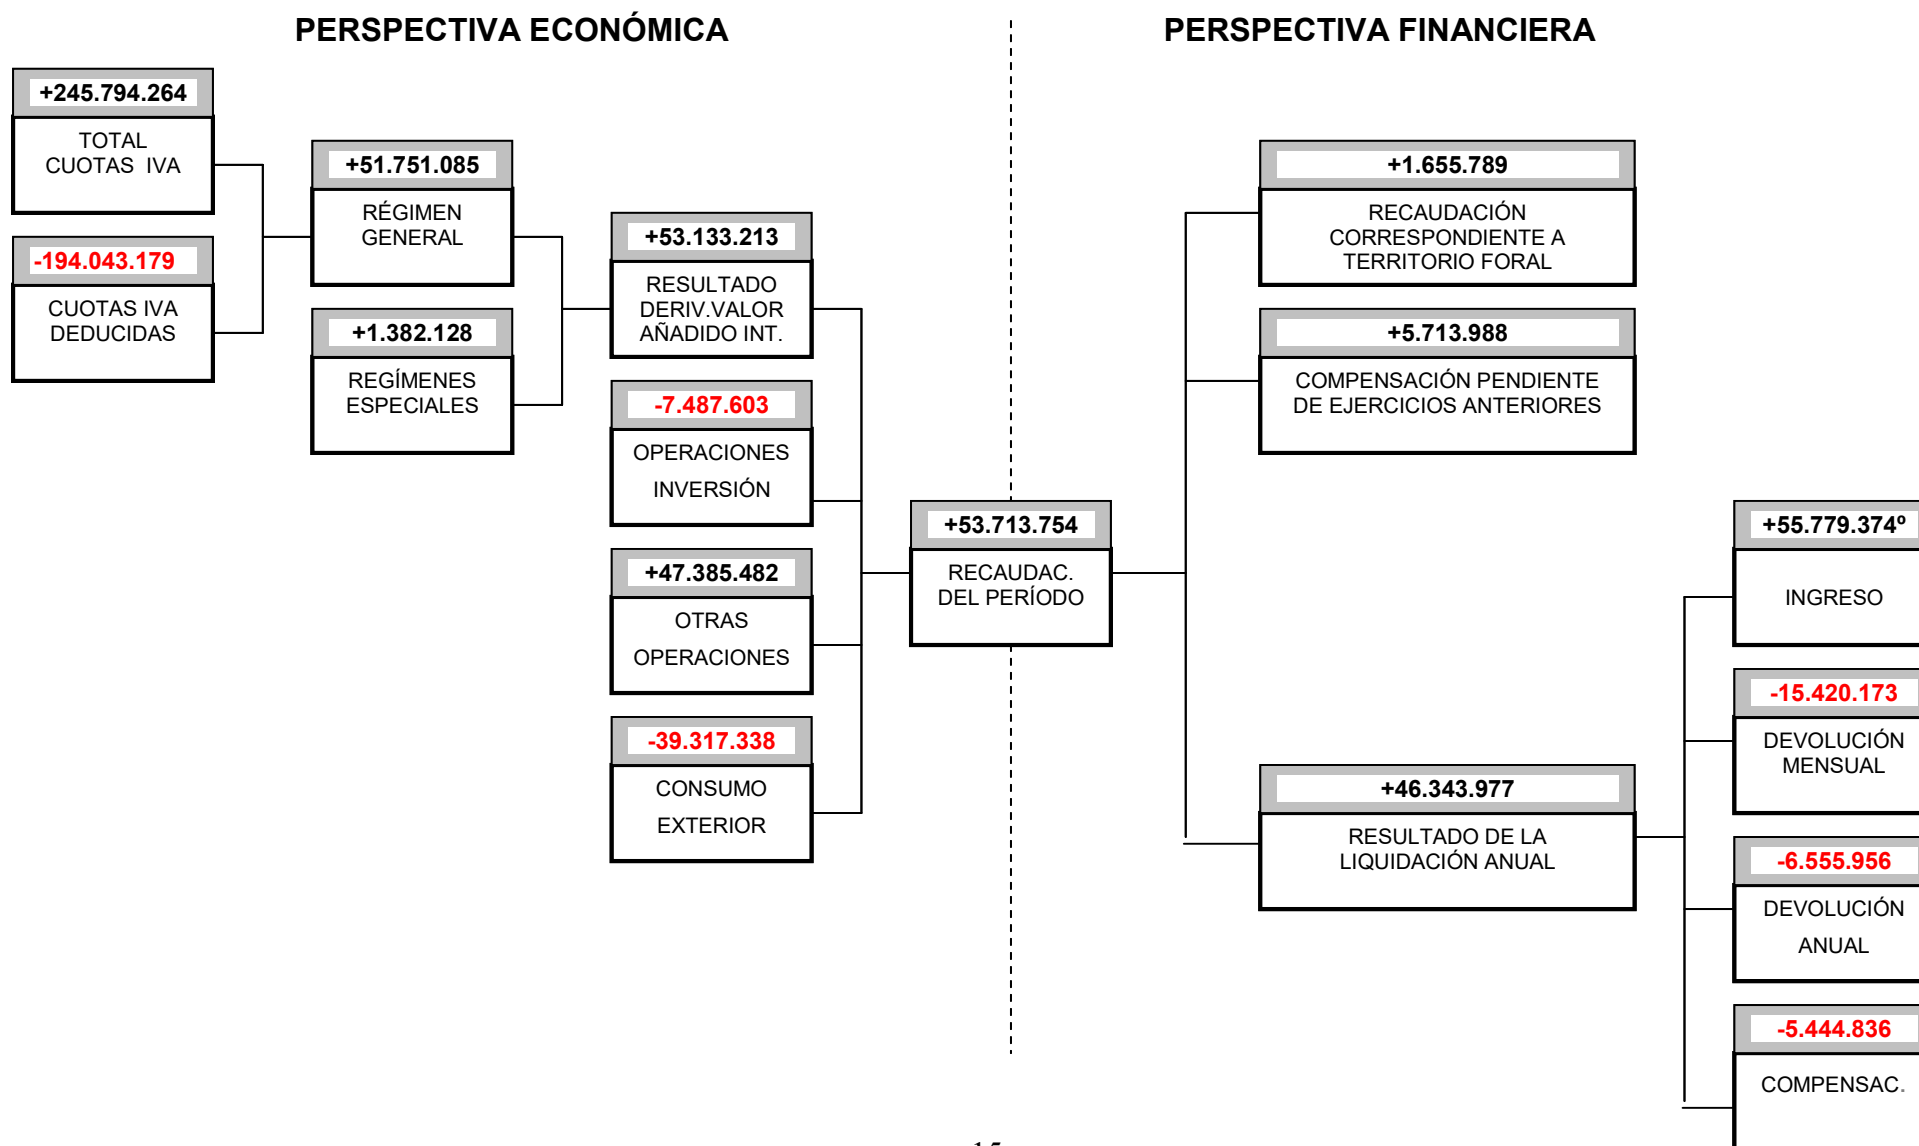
PERSPECTIVA ECONÓMICA

PERSPECTIVA FINANCIERA

+245.794.264
TOTAL CUOTAS IVA

-194.043.179
CUOTAS IVA DEDUCIDAS

+51.751.085
RÉGIMEN GENERAL

+1.382.128
REGÍMENES ESPECIALES

+53.133.213
RESULTADO DERIV.VALOR AÑADIDO INT.

-7.487.603
OPERACIONES INVERSIÓN

+47.385.482
OTRAS OPERACIONES

-39.317.338
CONSUMO EXTERIOR

+53.713.754
RECAUDAC. DEL PERÍODO

+1.655.789
RECAUDACIÓN CORRESPONDIENTE A TERRITORIO FORAL

+5.713.988
COMPENSACIÓN PENDIENTE DE EJERCICIOS ANTERIORES

+46.343.977
RESULTADO DE LA LIQUIDACIÓN ANUAL

+55.779.374º
INGRESO

-15.420.173
DEVOLUCIÓN MENSUAL

-6.555.956
DEVOLUCIÓN ANUAL

-5.444.836
COMPENSAC.

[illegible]